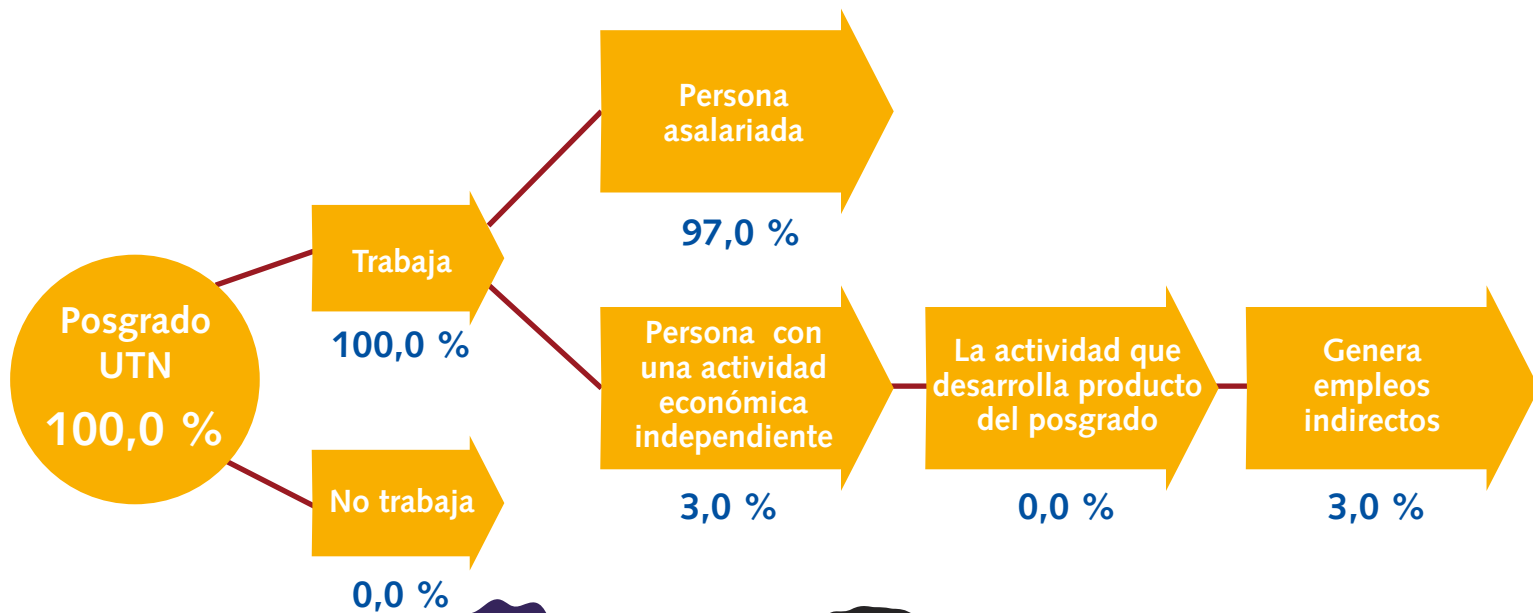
Posgrado UTN
100,0 %

Trabaja
100,0 %

No trabaja
0,0 %

Persona asalariada
97,0 %

Persona con una actividad económica independiente
3,0 %

La actividad que desarrolla producto del posgrado
0,0 %

Genera empleos indirectos
3,0 %